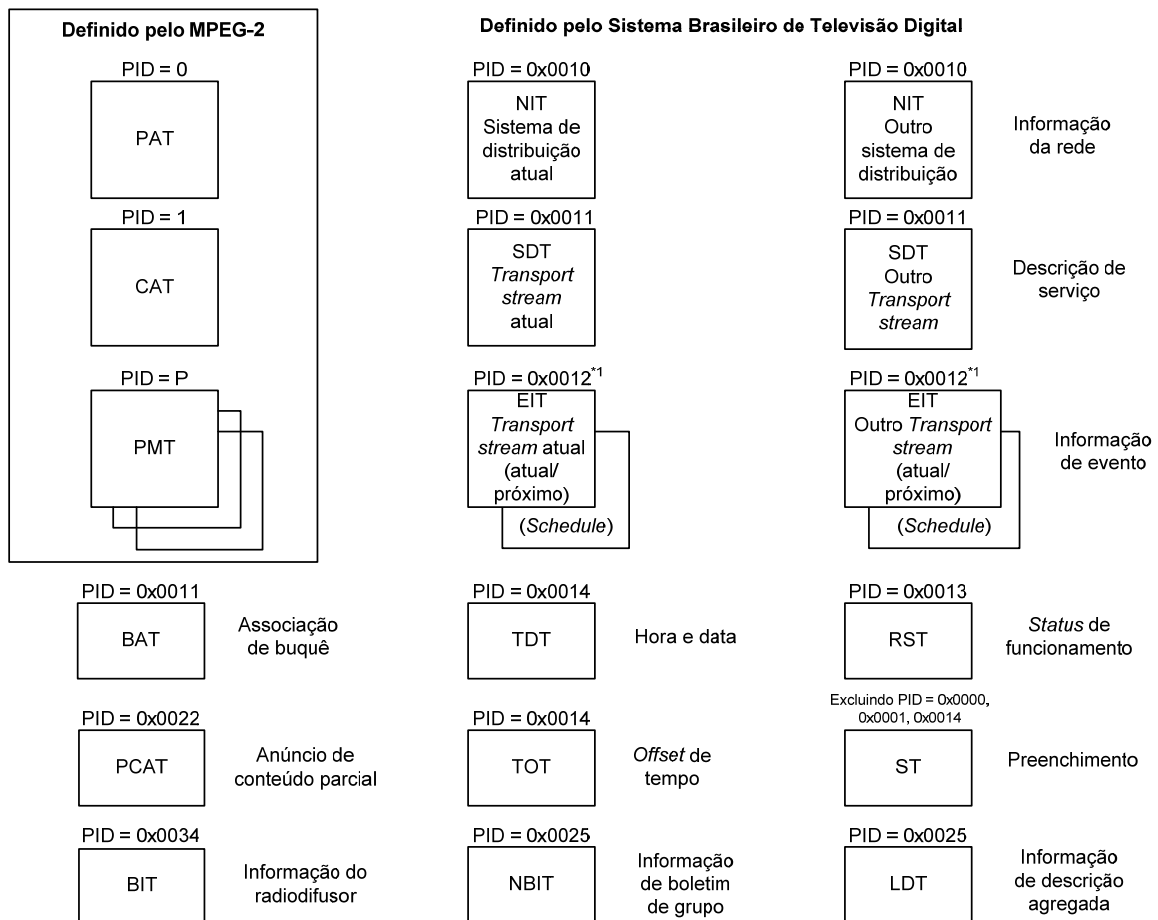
Definido pelo MPEG-2

PID = 0
PAT

PID = 1
CAT

PID = P
PMT

Definido pelo Sistema Brasileiro de Televisão Digital

PID = 0x0010
NIT
Sistema de distribuição atual

PID = 0x0010
NIT
Outro sistema de distribuição

Informação da rede

PID = 0x0011
SDT
Transport stream atual

PID = 0x0011
SDT
Outro Transport stream

Descrição de serviço

PID = 0x0012$^{*1}$
EIT
Transport stream atual (atual/ próximo)
(Schedule)

PID = 0x0012$^{*1}$
EIT
Outro Transport stream (atual/ próximo)
(Schedule)

Informação de evento

PID = 0x0011
BAT
Associação de buquê

PID = 0x0014
TDT
Hora e data

PID = 0x0013
RST
Status de funcionamento

PID = 0x0022
PCAT
Anúncio de conteúdo parcial

PID = 0x0014
TOT
Offset de tempo

Excluindo PID = 0x0000, 0x0001, 0x0014
ST
Preenchimento

PID = 0x0034
BIT
Informação do radiodifusor

PID = 0x0025
NBIT
Informação de boletim de grupo

PID = 0x0025
LDT
Informação de descrição agregada